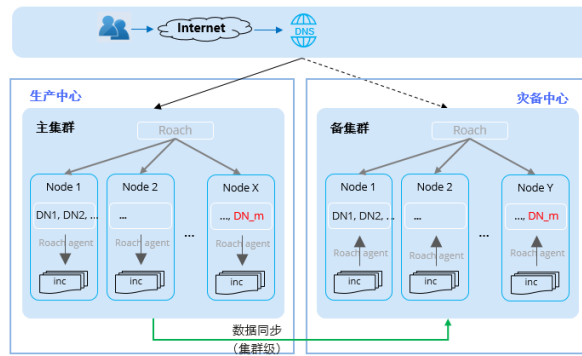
Internet

DNS

生产中心

主集群

Roach

Node 1

DN1, DN2, ...

Roach agent

inc

Node 2

...

Roach agent

inc

...

Node X

..., DN_m

Roach agent

inc

灾备中心

备集群

Roach

Node 1

DN1, DN2, ...

Roach agent

inc

Node 2

...

Roach agent

inc

...

Node Y

..., DN_m

Roach agent

inc

数据同步
（集群级）